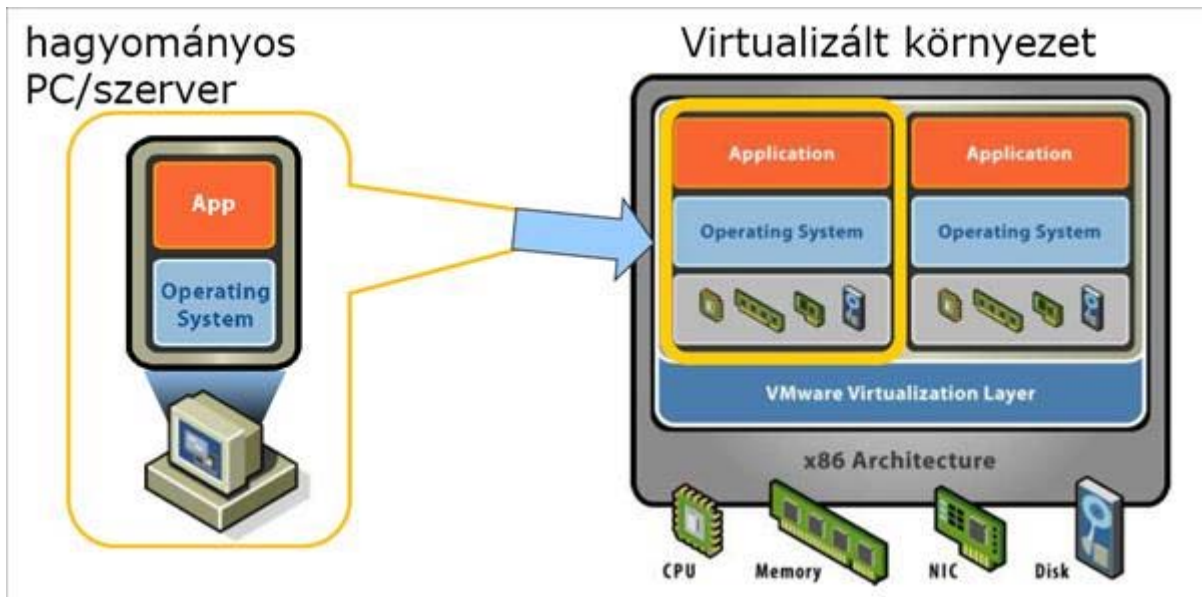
hagyományos PC/szerver

App

Operating System

Virtualizált környezet

Application

Operating System

Application

Operating System

VMware Virtualization Layer

x86 Architecture

CPU

Memory

NIC

Disk